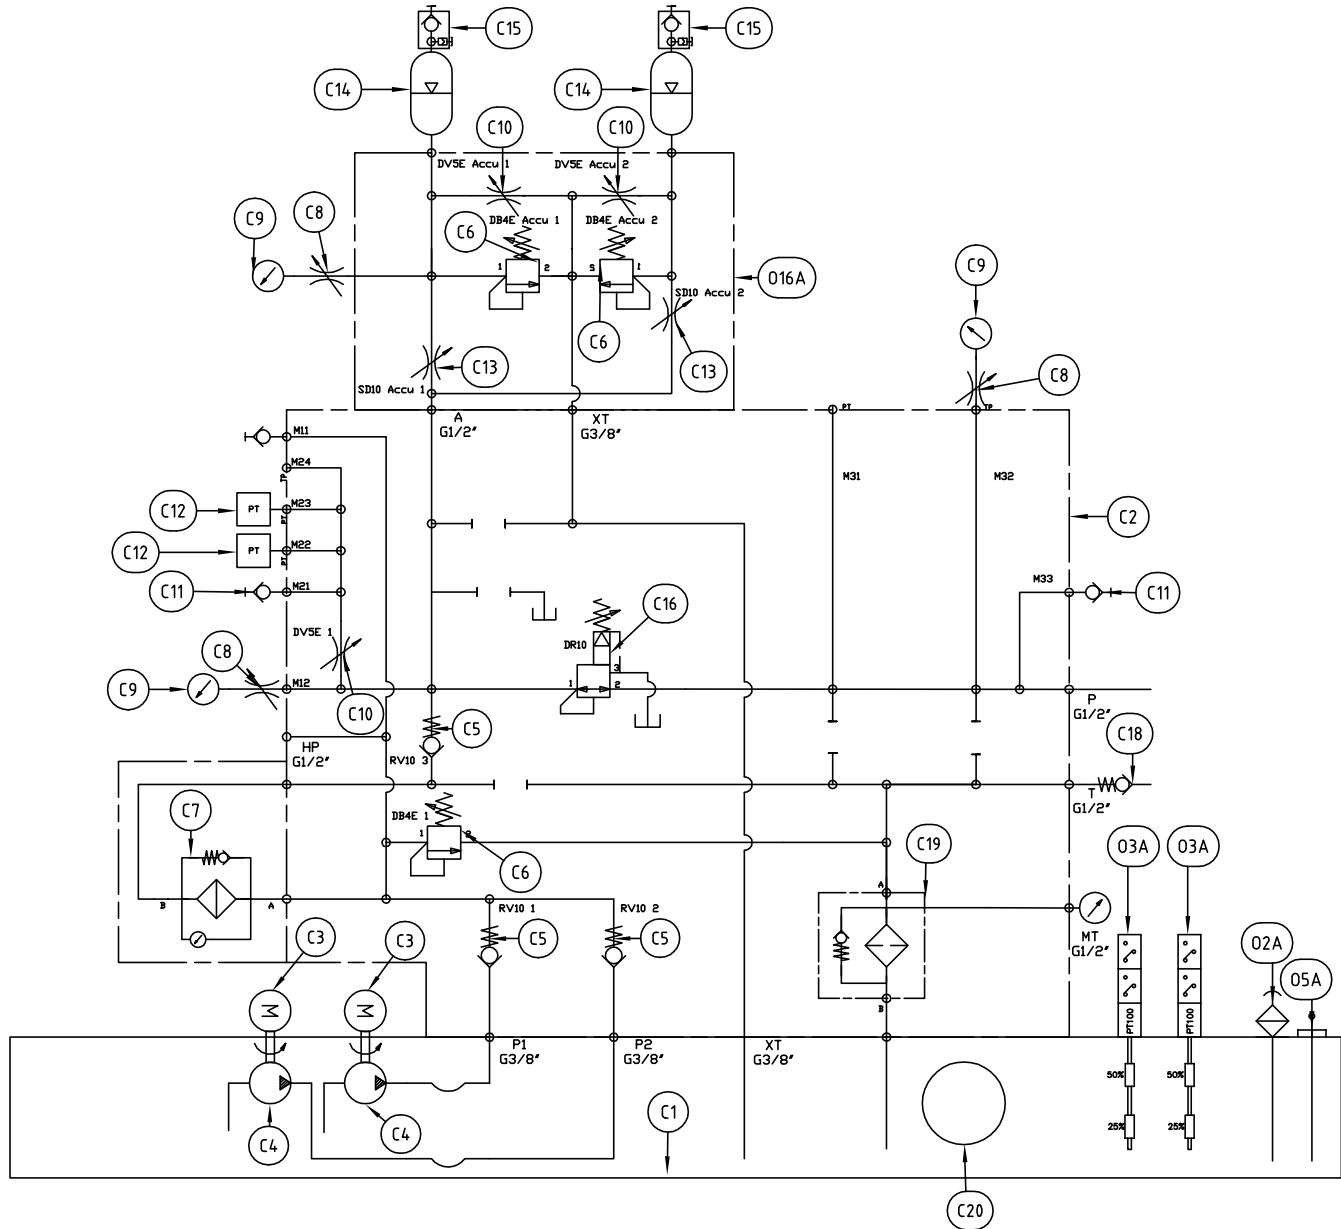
C15
C15
C14
C14
C10
C10
DV5E Accu 1
DV5E Accu 2
DB4E Accu 1
DB4E Accu 2
C9
C8
C6
1
2
S
1
O16A
SD10 Accu 2
C6
C13
C9
SD10 Accu 1
C13
C8
PT
TP
A
G1/2"
XT
G3/8"
M11
M24
M23
M22
M21
PT
PT
TP
C12
C12
C11
M31
M32
C2
M33
C11
C16
DR10
DV5E 1
C8
C9
M12
C10
1
2
3
P
G1/2"
C5
HP
G1/2"
RV10 3
C18
T
G1/2"
C7
DB4E 1
1
2
C6
C19
O3A
O3A
B
A
RV10 1
RV10 2
C5
C5
A
MT
G1/2"
C3
C3
B
O2A
O5A
PT100
PT100
P1
G3/8"
P2
G3/8"
XT
G3/8"
50%
50%
25%
25%
C1
C4
C4
C20